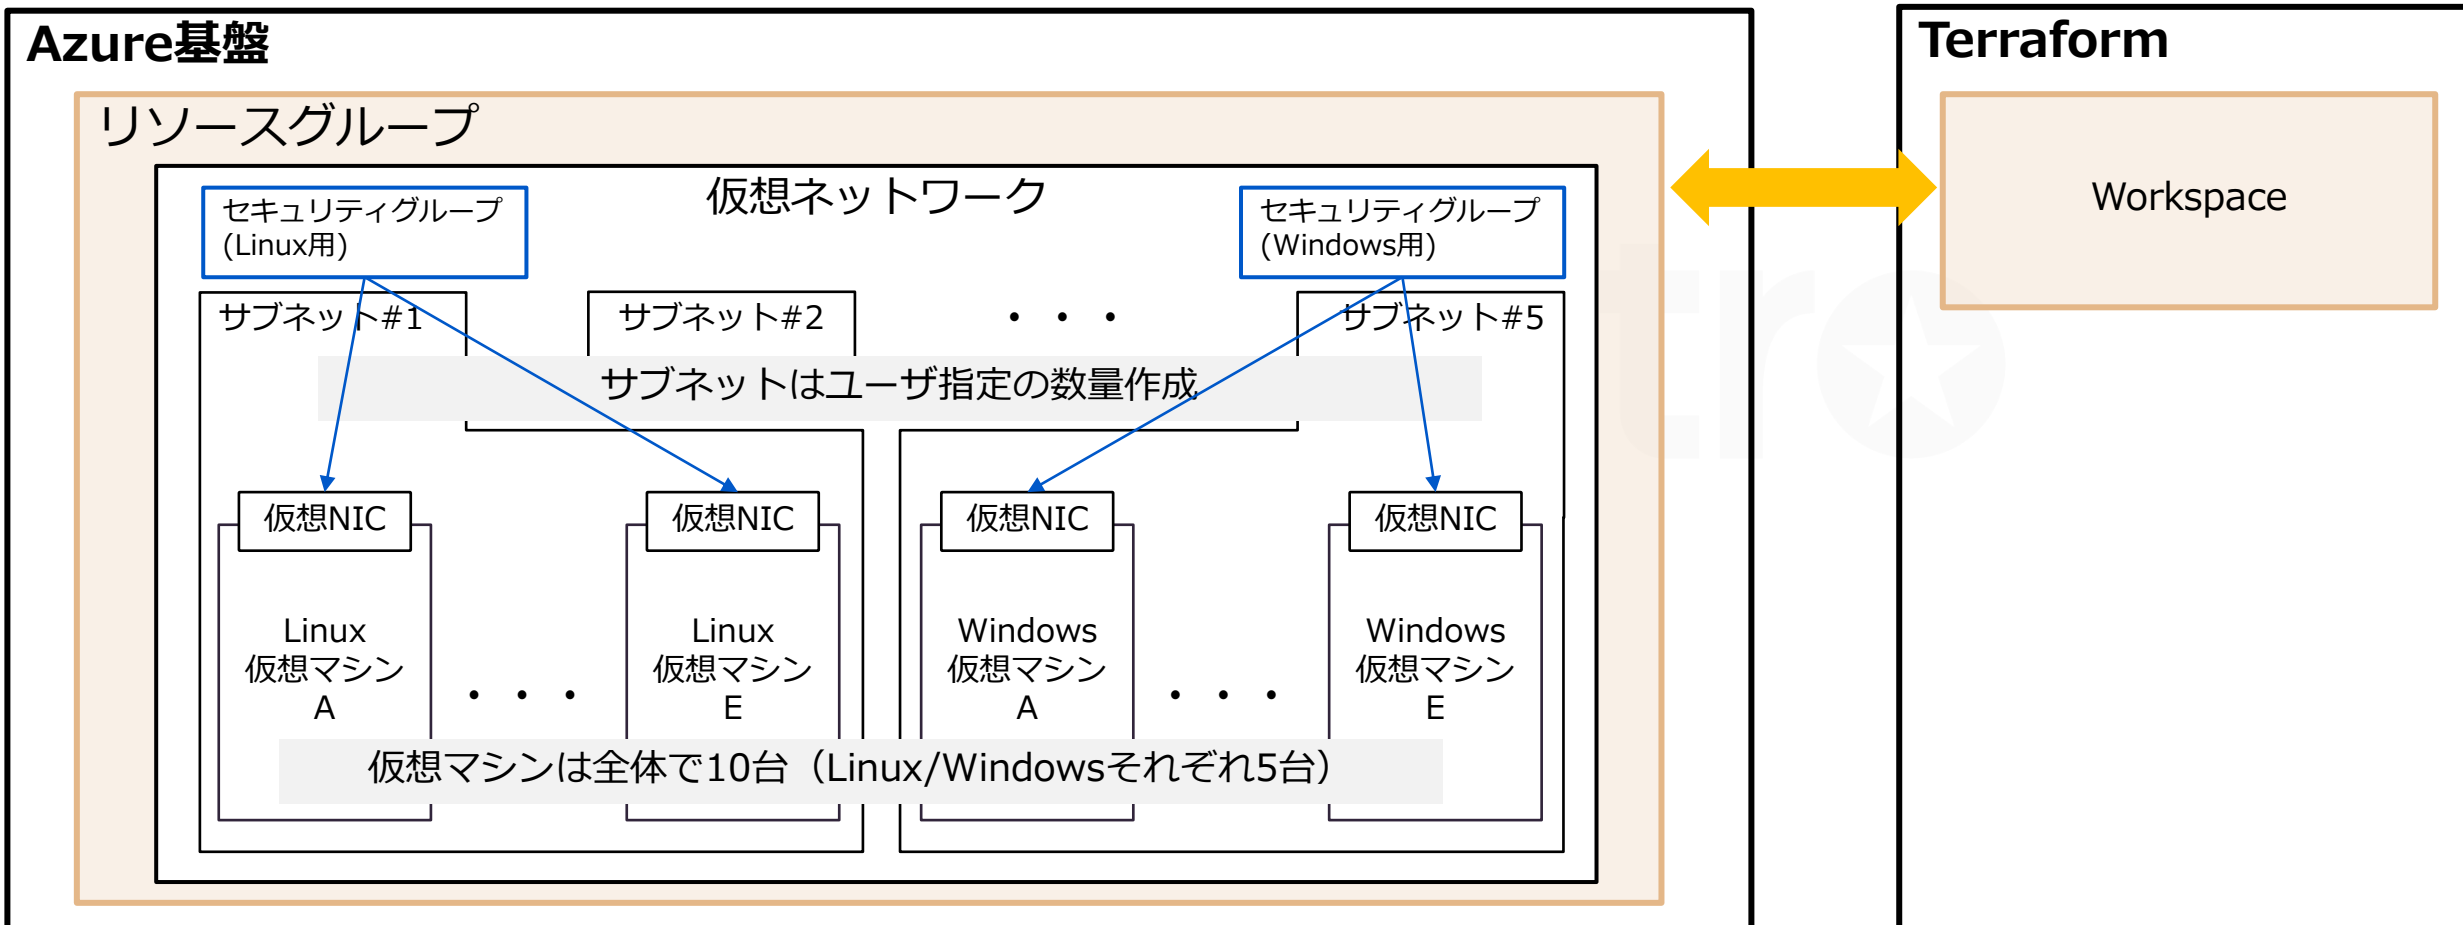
Azure基盤

リソースグループ

仮想ネットワーク

セキュリティグループ
(Linux用)

セキュリティグループ
(Windows用)

サブネット#1

サブネット#2

・・・

サブネット#5

サブネットはユーザ指定の数量作成

仮想NIC

仮想NIC

仮想NIC

仮想NIC

Linux
仮想マシン
A

・・・

Linux
仮想マシン
E

Windows
仮想マシン
A

・・・

Windows
仮想マシン
E

仮想マシンは全体で10台（Linux/Windowsそれぞれ5台）

Terraform

Workspace